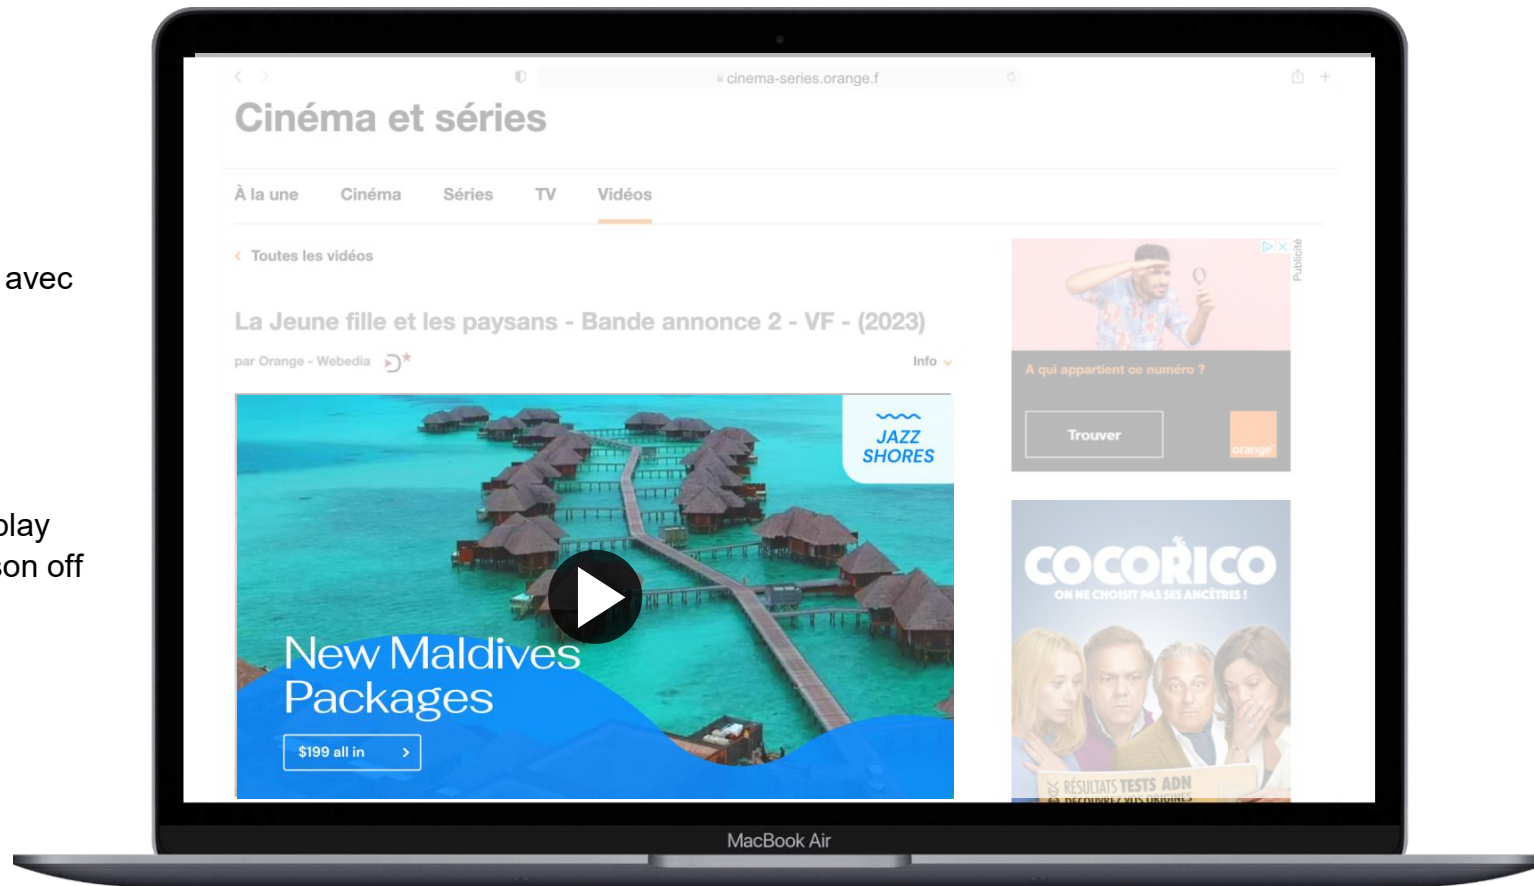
avec

play
son off

cinema-series.orange.f

Cinéma et séries

À la une Cinéma Séries TV Vidéos

Toutes les vidéos

La Jeune fille et les paysans - Bande annonce 2 - VF - (2023)

par Orange - Webedia

Info

JAZZ SHORES

New Maldives Packages

$199 all in

Publicité

A qui appartient ce numéro ?

Trouver

orange

COCORICO

ON NE CHOISIT PAS SES ANCÊTRES !

RÉSULTATS TESTS ADN

MacBook Air